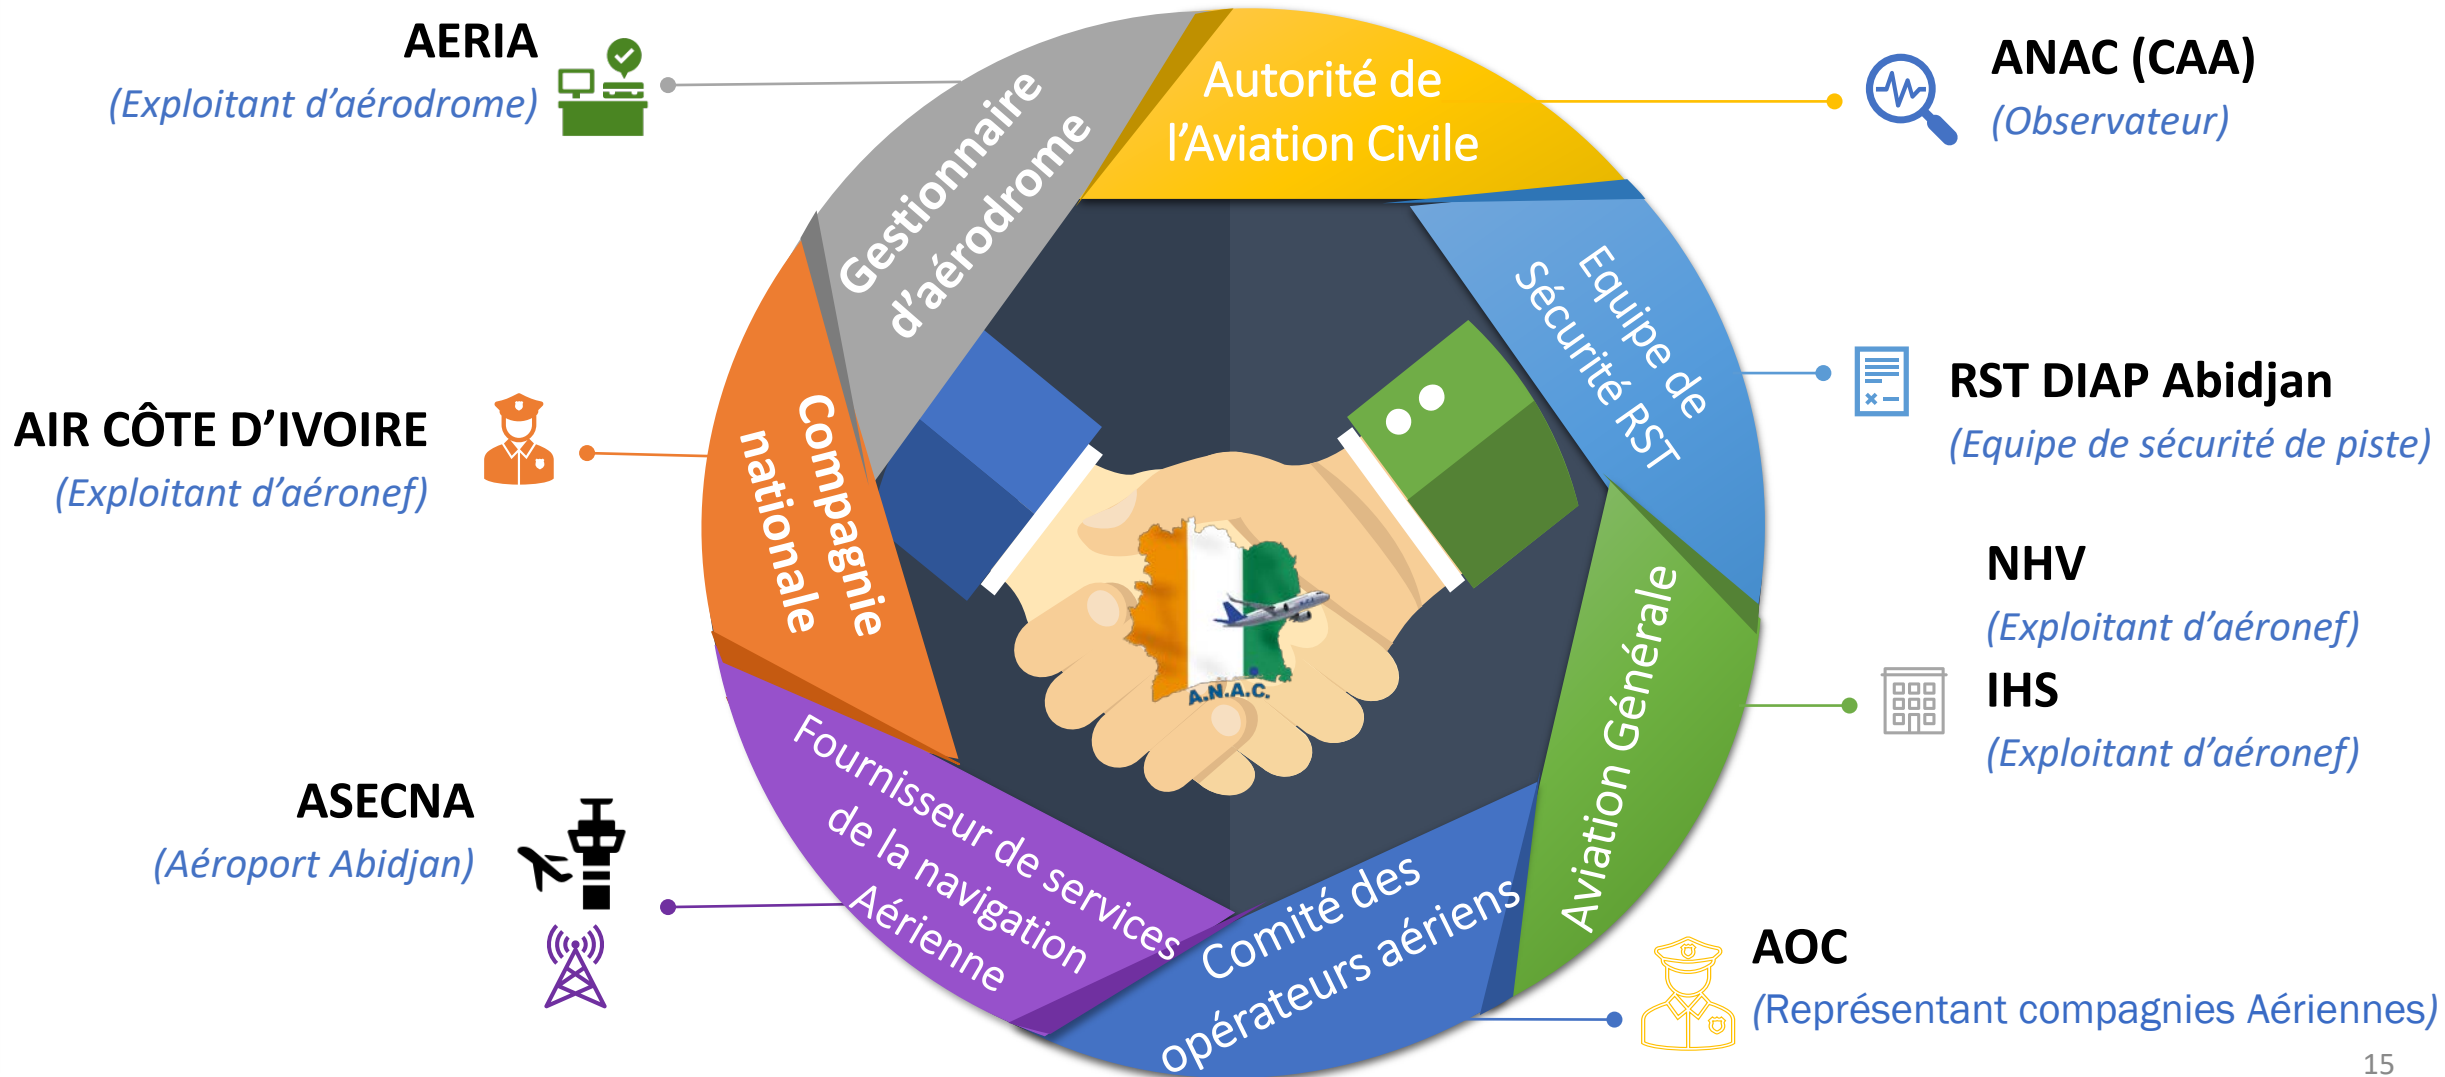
AERIA
(Exploitant d'aérodrome)

Gestionnaire d'aérodrome

Autorité de l'Aviation Civile

ANAC (CAA)
(Observateur)

Equipe de Sécurité RST

RST DIAP Abidjan
(Equipe de sécurité de piste)

AIR CÔTE D'IVOIRE
(Exploitant d'aéronef)

Compagnie nationale

A.N.A.C.

NHV
(Exploitant d'aéronef)
IHS
(Exploitant d'aéronef)

Aviation Générale

ASECNA
(Aéroport Abidjan)

Fournisseur de services de la navigation Aérienne

Comité des opérateurs aériens

AOC
(Représentant compagnies Aériennes)

15